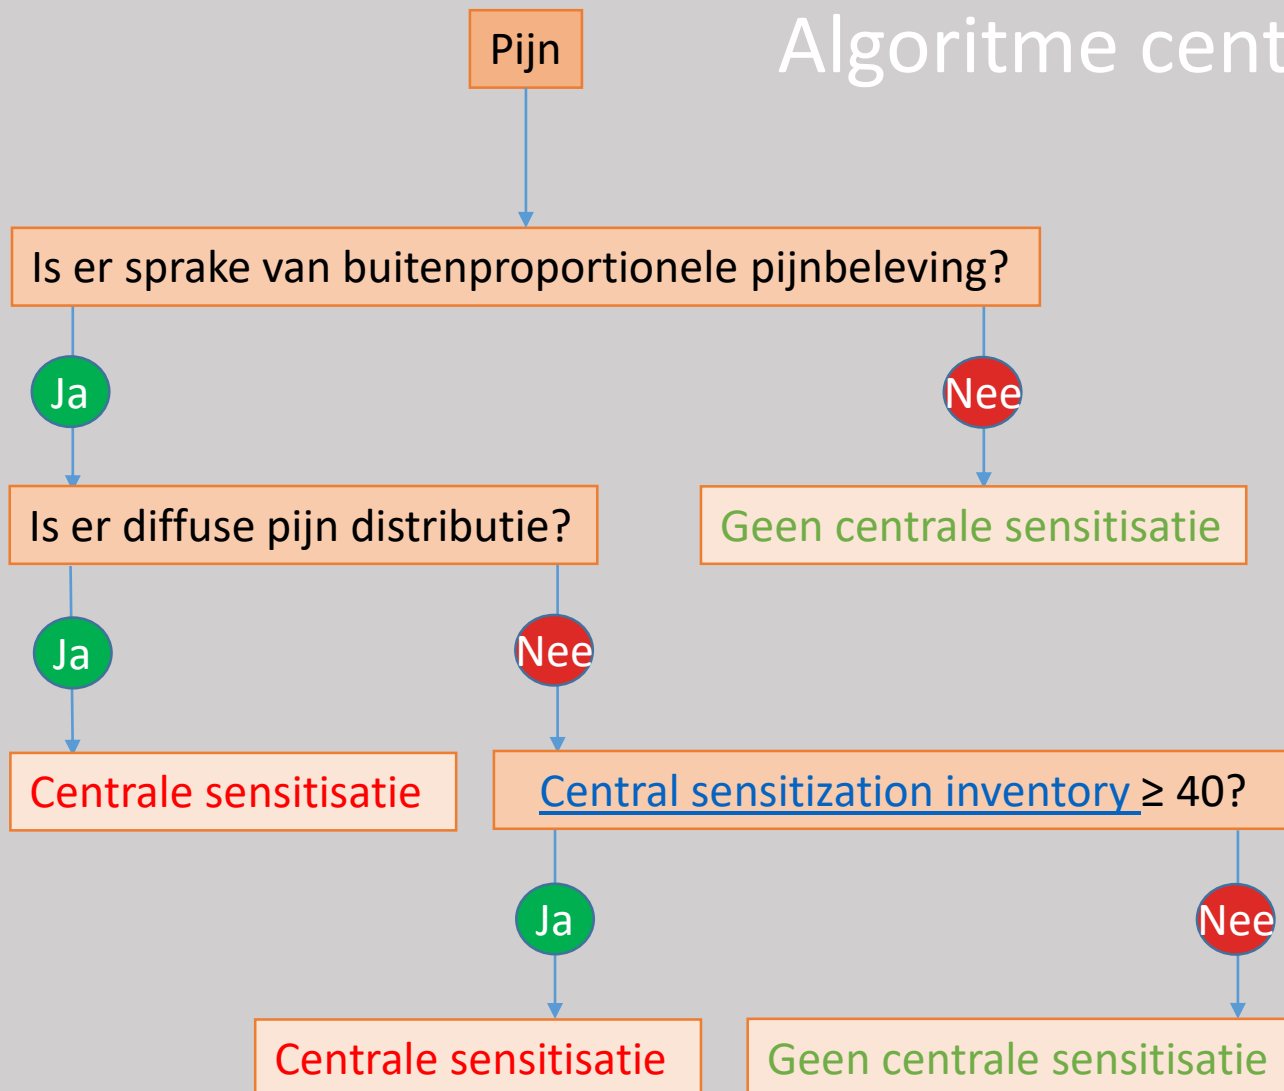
Pijn

Algoritme cent

Is er sprake van buitenproportionele pijnbeleving?

Ja

Nee

Is er diffuse pijn distributie?

Geen centrale sensitisatie

Ja

Nee

Centrale sensitisatie

Central sensitization inventory $\geq 40$?

Ja

Nee

Centrale sensitisatie

Geen centrale sensitisatie